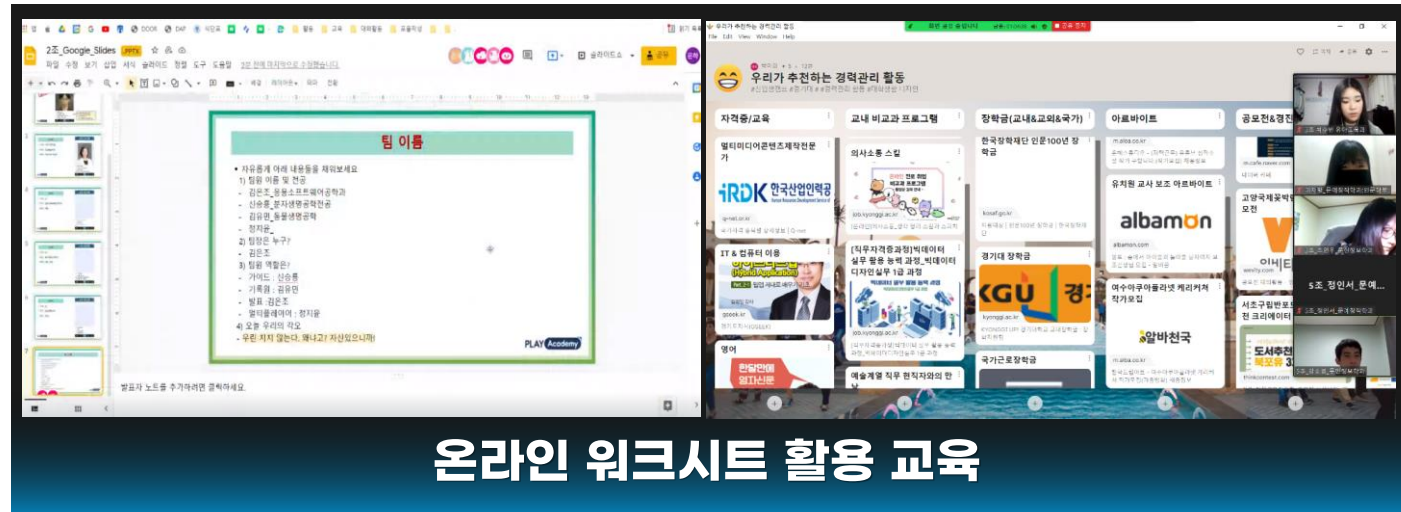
2조_Google_Slides PPTX

파일 수정 보기 삽입 서식 슬라이드 정렬 도구 도움말

슬라이드쇼 공유

팀 이름

• 자유롭게 아래 내용들을 채워보세요
1) 팀원 이름 및 전공
- 김은조_동물소프트웨어공학과
- 신승룡_분자생명공학전공
- 김유민_동물생명공학
- 정지윤_
2) 팀장은 누구?
- 김은조
3) 팀원 역할은?
- 가이드 : 신승룡
- 기록원 : 김유민
- 발표 : 김은조
- 멀티플레이어 : 정지윤
4) 오늘 우리의 각오
- 우린 지지 않는다, 왜냐고? 자신있으니까!

PLAY Academy

발표자 노트를 추가하려면 클릭하세요.

우리가 추천하는 경력관리 활동

자격증/교육

멀티미디어콘텐츠제작전문가

HRDK 한국산업인력공단

IT & 컴퓨터 이용

영어

교내 비교과 프로그램

의사소통 스킬

[직무자격증과정]빅데이터 실무 활용 능력 과정_빅데이터 디자인실무 1급 과정

예술계열 직무 현직자와의 만남

장학금(교내&교외&국가)

한국장학재단 인문100년 장학금

경기대 장학금

KGU 경기

국가근로장학금

아르바이트

유치원 교사 보조 아르바이트

albamon

여수아쿠아플라넷 케리커쳐 작가모집

알바천국

공모전&경진

고양국제꽃박람회 공모전

서초구립반포도서관 크리에이터

5조_정인서_문예...

온라인 워크시트 활용 교육